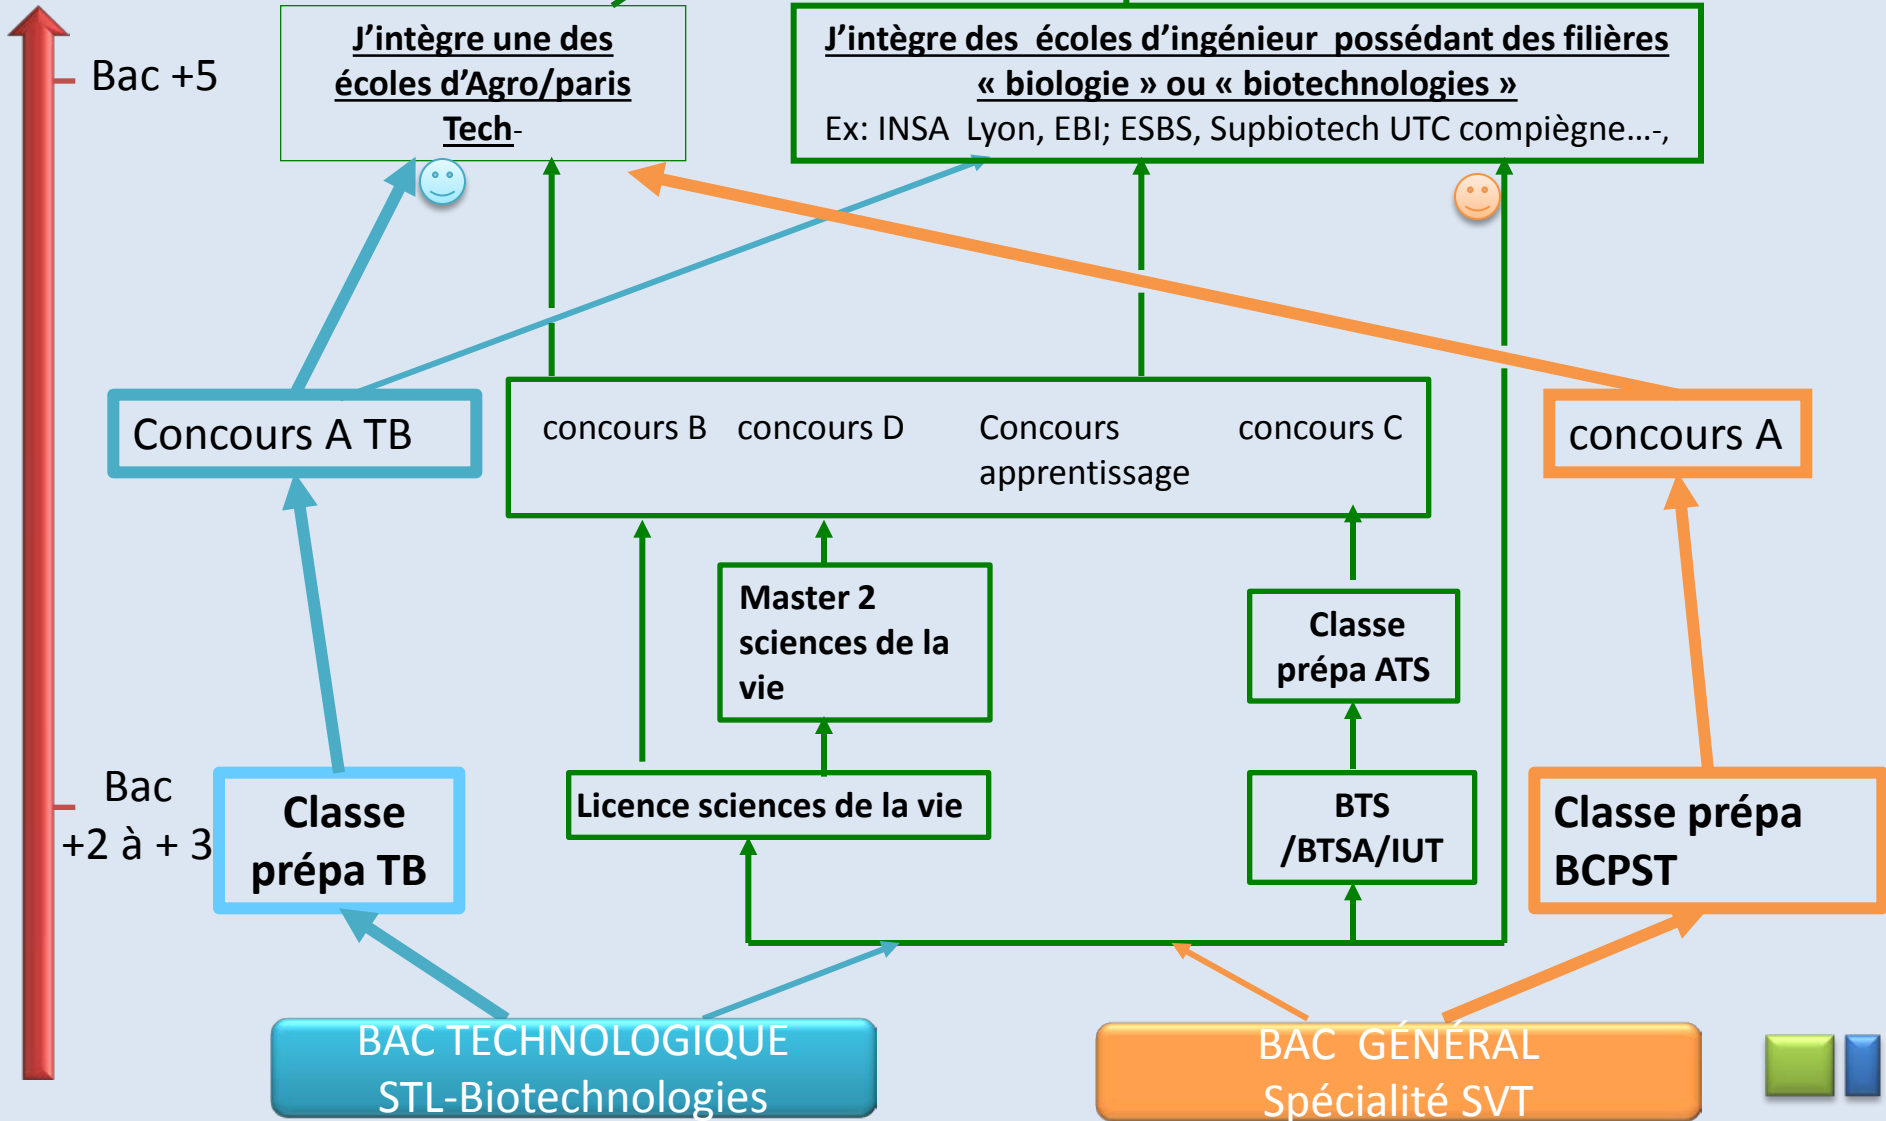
Bac +5

J'intègre une des écoles d'Agro/paris Tech-

J'intègre des écoles d'ingénieur possédant des filières « biologie » ou « biotechnologies »
Ex: INSA Lyon, EBI; ESBS, Supbiotech UTC compiègne…-,

Concours A TB

concours B concours D Concours apprentissage concours C

concours A

Master 2 sciences de la vie

Classe prépa ATS

Bac +2 à + 3

Classe prépa TB

Licence sciences de la vie

BTS /BTSA/IUT

Classe prépa BCPST

BAC TECHNOLOGIQUE STL-Biotechnologies

BAC GÉNÉRAL Spécialité SVT